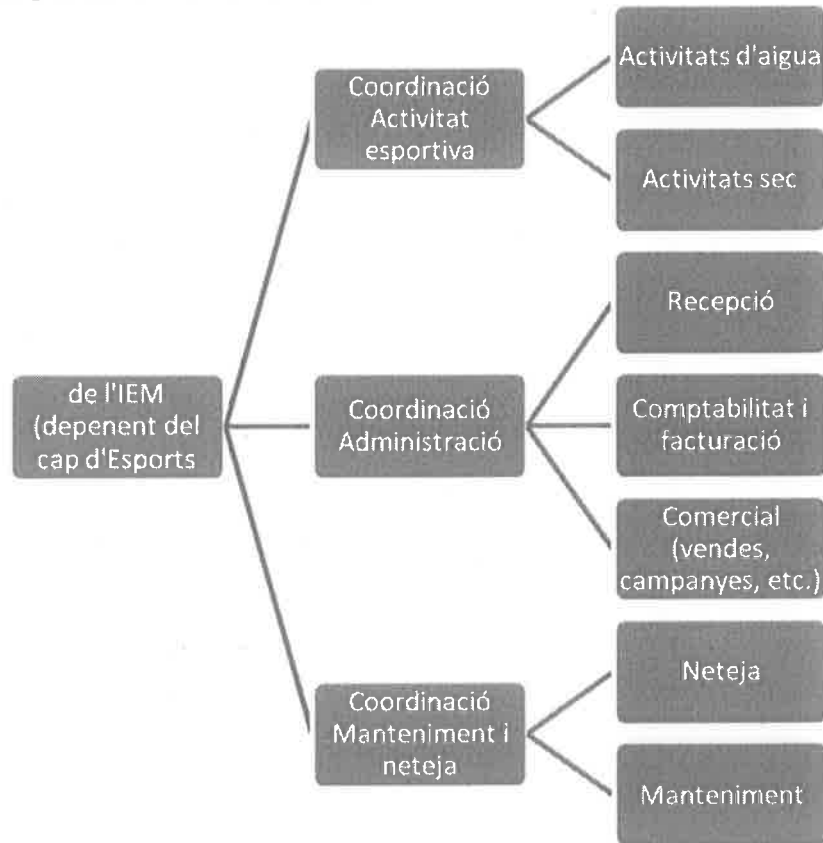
de l'IEM (depenent del cap d'Esports

Coordinació Activitat esportiva

Activitats d'aigua

Activitats sec

Coordinació Administració

Recepció

Comptabilitat i facturació

Comercial (vendes, campanyes, etc.)

Coordinació Manteniment i neteja

Neteja

Manteniment